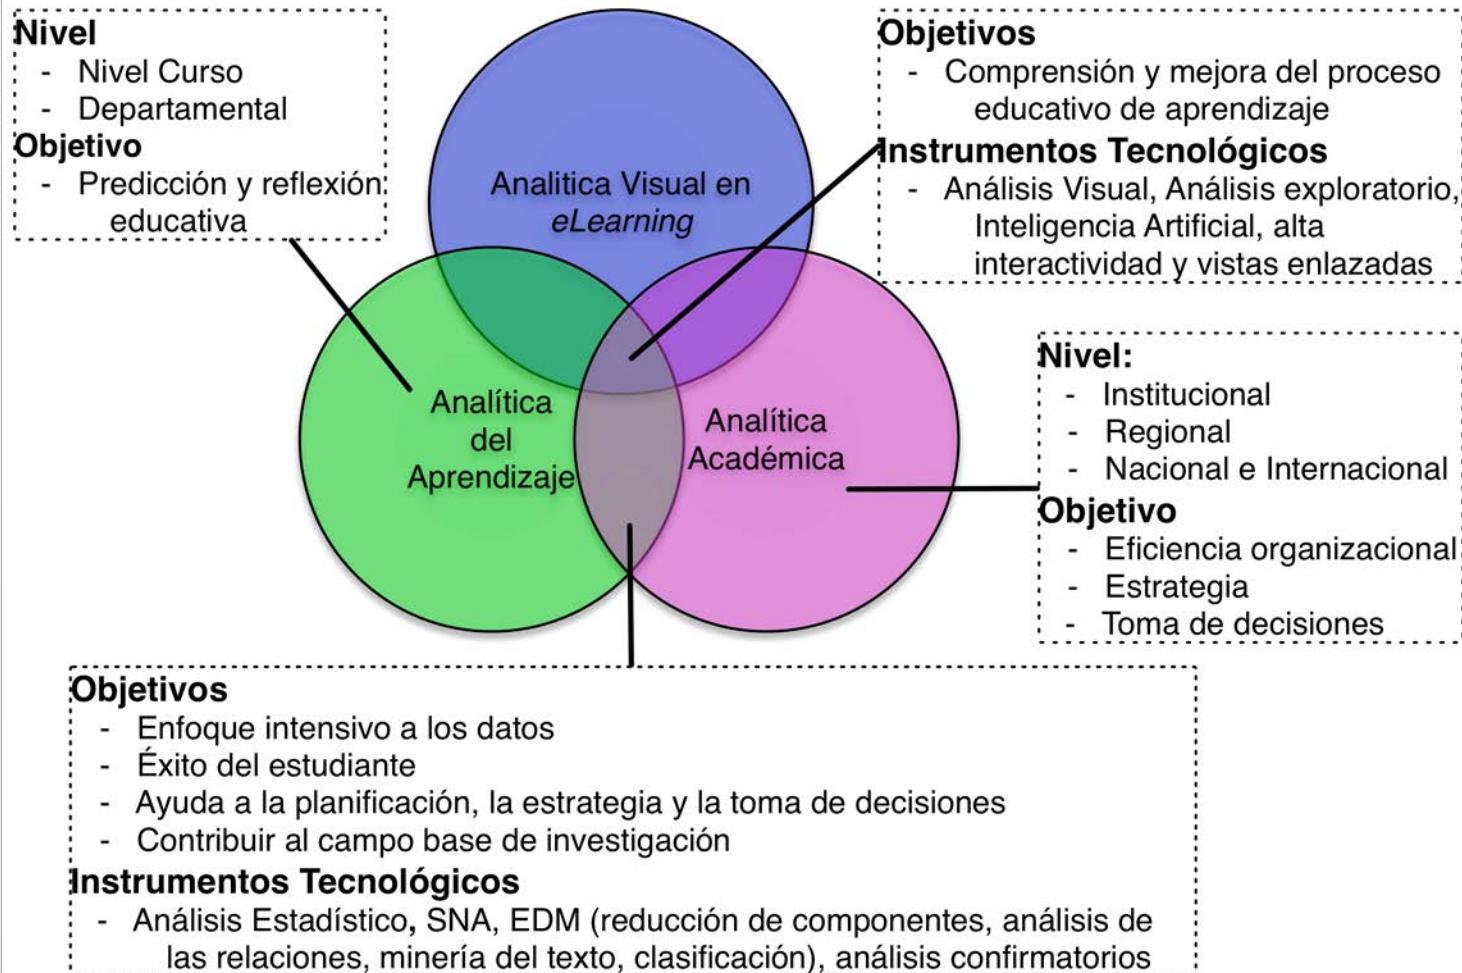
Nivel
- Nivel Curso
- Departamental
Objetivo
- Predicción y reflexión educativa

Objetivos
- Comprensión y mejora del proceso educativo de aprendizaje
Instrumentos Tecnológicos
- Análisis Visual, Análisis exploratorio, Inteligencia Artificial, alta interactividad y vistas enlazadas

Analitica Visual en *eLearning*

Analítica del Aprendizaje

Analítica Académica

Nivel:
- Institucional
- Regional
- Nacional e Internacional
Objetivo
- Eficiencia organizacional
- Estrategia
- Toma de decisiones

Objetivos
- Enfoque intensivo a los datos
- Éxito del estudiante
- Ayuda a la planificación, la estrategia y la toma de decisiones
- Contribuir al campo base de investigación
Instrumentos Tecnológicos
- Análisis Estadístico, SNA, EDM (reducción de componentes, análisis de las relaciones, minería del texto, clasificación), análisis confirmatorios